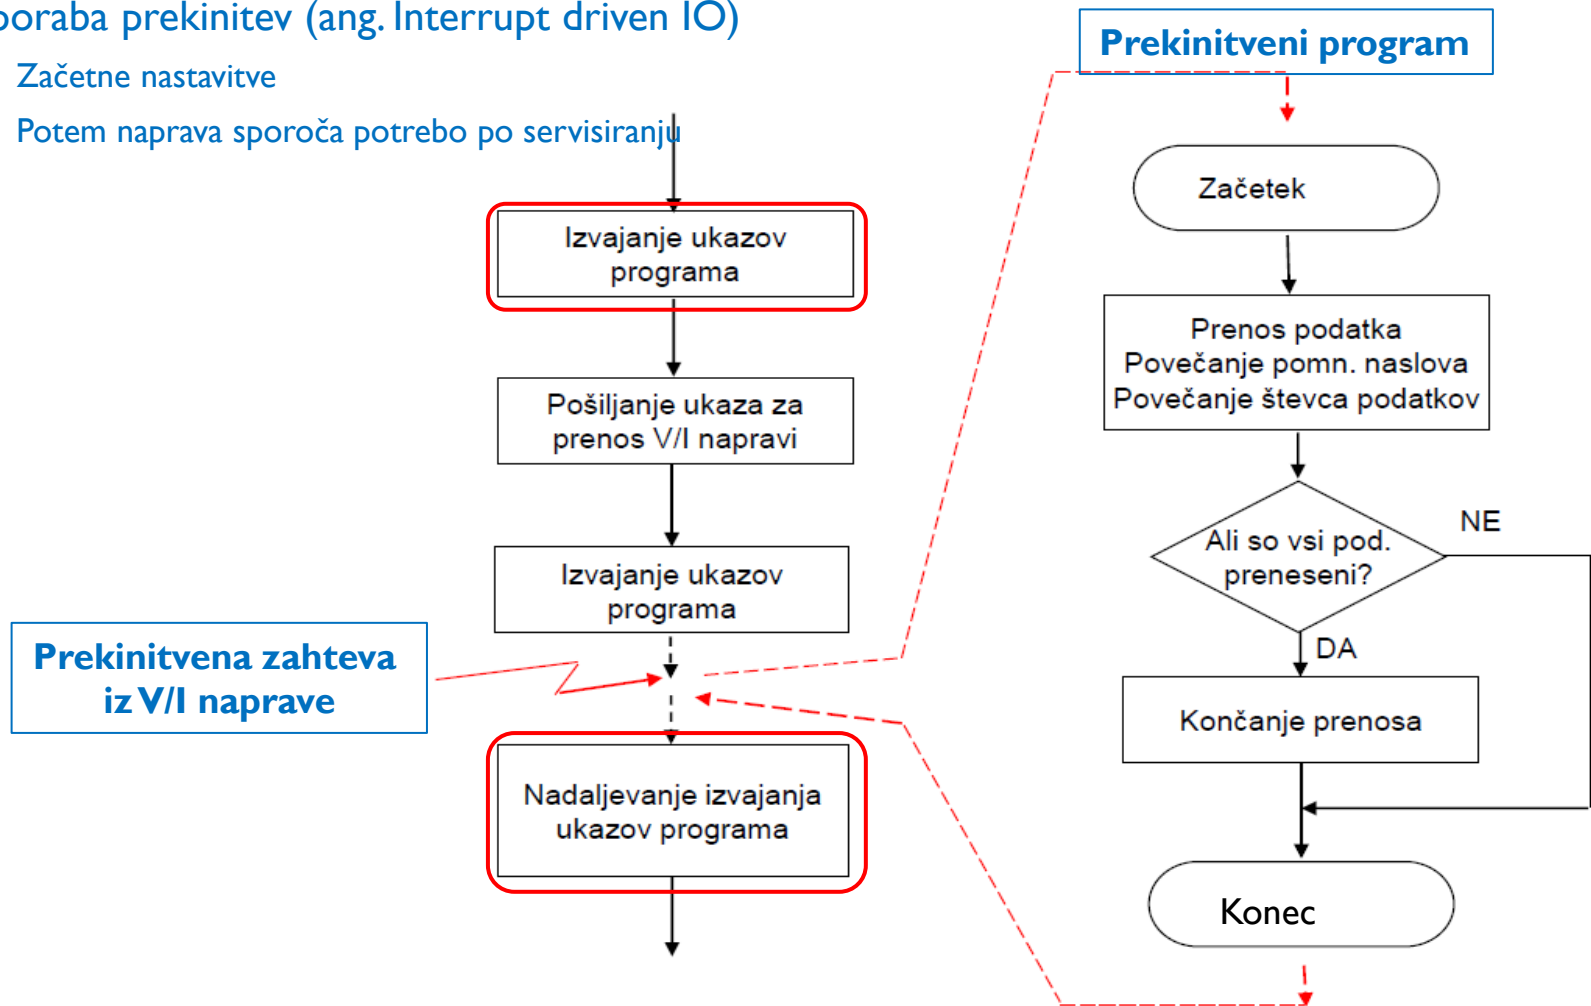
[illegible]oraba prekinitev (ang. Interrupt driven IO)

Začetne nastavitve

Potem naprava sporoča potrebo po servisiranju

Izvajanje ukazov programa

Pošiljanje ukaza za prenos V/I napravi

Izvajanje ukazov programa

Prekinitvena zahteva iz V/I naprave

Nadaljevanje izvajanja ukazov programa

Prekinitveni program

Začetek

Prenos podatka
Povečanje pomn. naslova
Povečanje števca podatkov

Ali so vsi pod. preneseni?

NE

DA

Končanje prenosa

Konec